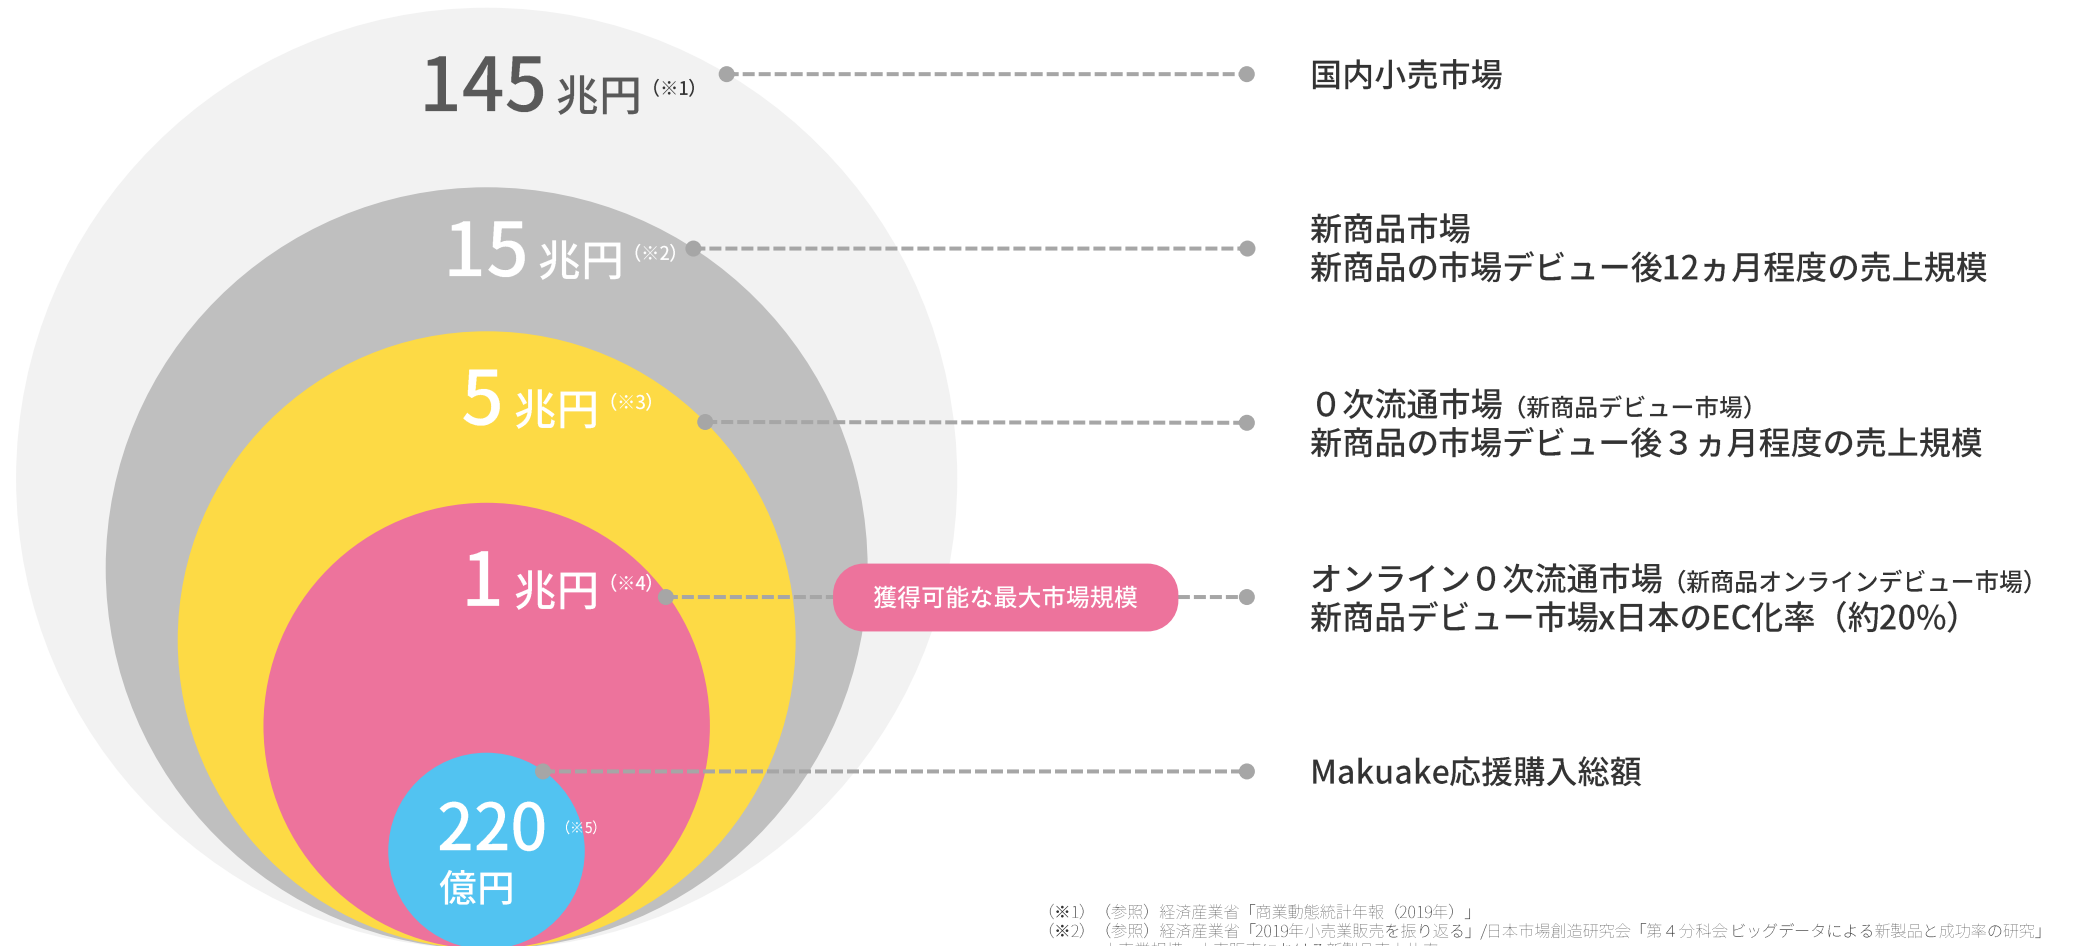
145 兆円 (※1)

国内小売市場

15 兆円 (※2)

新商品市場
新商品の市場デビュー後12ヵ月程度の売上規模

5 兆円 (※3)

０次流通市場（新商品デビュー市場）
新商品の市場デビュー後３ヵ月程度の売上規模

1 兆円 (※4)

獲得可能な最大市場規模

オンライン０次流通市場（新商品オンラインデビュー市場）
新商品デビュー市場x日本のEC化率（約20%）

220 (※5)
億円

Makuake応援購入総額

(※1)（参照）経済産業省「商業動態統計年報（2019年）」
(※2)（参照）経済産業省「2019年小売業販売を振り返る」/日本市場創造研究会「第４分科会ビッグデータによる新製品と成功率の研究」
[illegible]